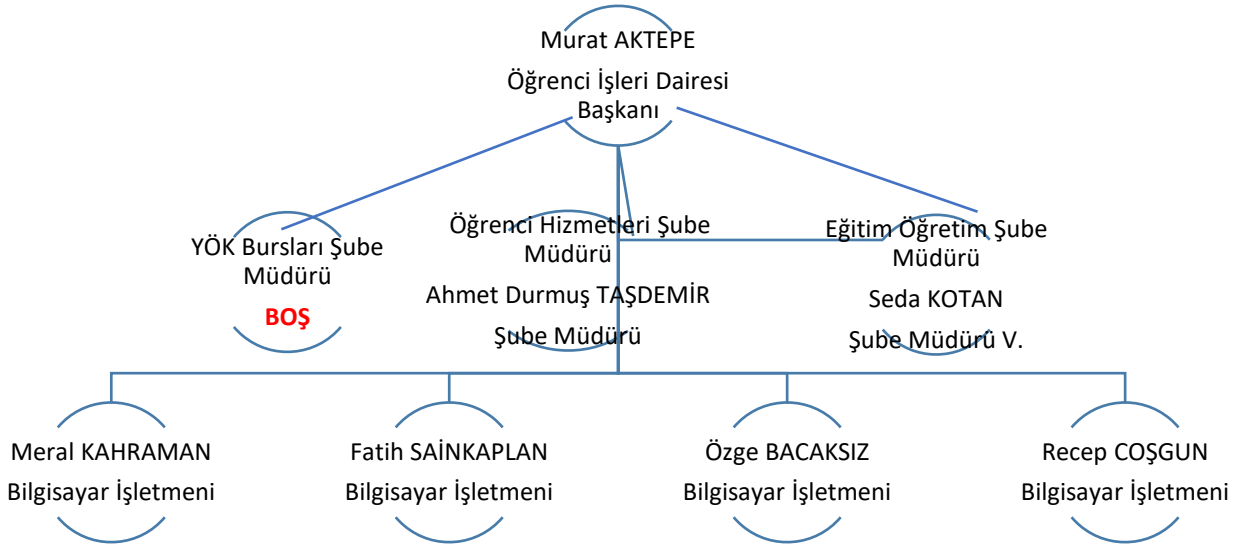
Murat AKTEPE

Öğrenci İşleri Dairesi Başkanı

YÖK Bursları Şube Müdürü

BOŞ

Öğrenci Hizmetleri Şube Müdürü

Ahmet Durmuş TAŞDEMİR

Şube Müdürü

Eğitim Öğretim Şube Müdürü

Seda KOTAN

Şube Müdürü V.

Meral KAHRAMAN

Bilgisayar İşletmeni

Fatih SAİNKAPLAN

Bilgisayar İşletmeni

Özge BACAKSIZ

Bilgisayar İşletmeni

Recep COŞGUN

Bilgisayar İşletmeni